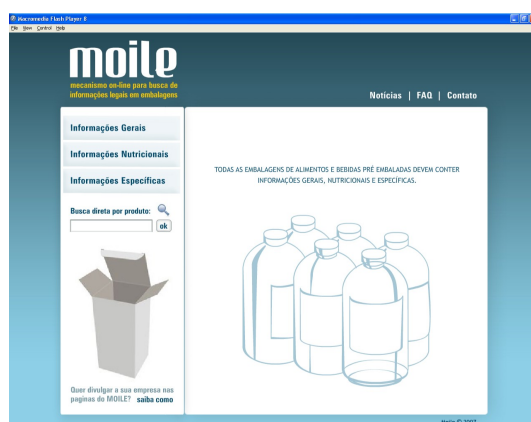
Macromedia Flash Player 8
File View Control Help

moile
mecanismo on-line para busca de informações legais em embalagens

Notícias | FAQ | Contato

Informações Gerais

Informações Nutricionais

Informações Específicas

Busca direta por produto:
ok

Quer divulgar a sua empresa nas paginas do MOILE? saiba como

TODAS AS EMBALAGENS DE ALIMENTOS E BEBIDAS PRÉ EMBALADAS DEVEM CONTER INFORMAÇÕES GERAIS, NUTRICIONAIS E ESPECÍFICAS.

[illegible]